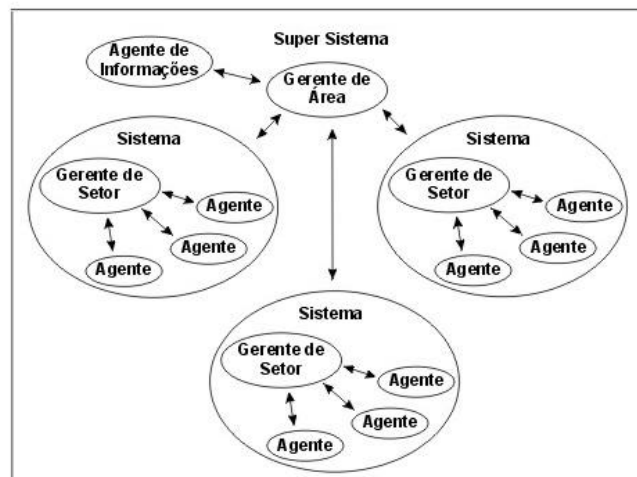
Super Sistema

Agente de Informações

Gerente de Área

Sistema

Gerente de Setor

Agente

Agente

Agente

Sistema

Gerente de Setor

Agente

Agente

Agente

Sistema

Gerente de Setor

Agente

Agente

Agente